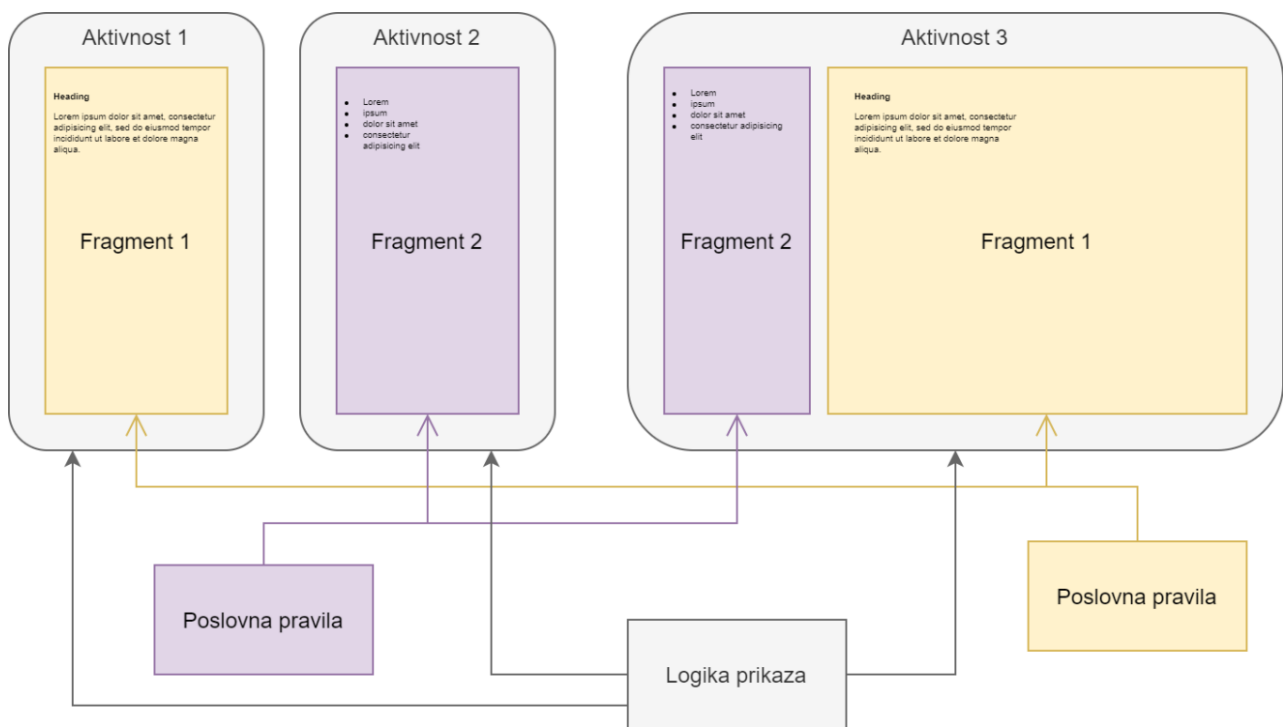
Aktivnost 1

Heading

Lorem ipsum dolor sit amet, consectetur adipisicing elit, sed do eiusmod tempor incididunt ut labore et dolore magna aliqua.

Fragment 1

Aktivnost 2

- Lorem
- ipsum
- dolor sit amet
- consectetur adipisicing elit

Fragment 2

Aktivnost 3

- Lorem
- ipsum
- dolor sit amet
- consectetur adipisicing elit

Fragment 2

Heading

Lorem ipsum dolor sit amet, consectetur adipisicing elit, sed do eiusmod tempor incididunt ut labore et dolore magna aliqua.

Fragment 1

Poslovna pravila

Logika prikaza

Poslovna pravila